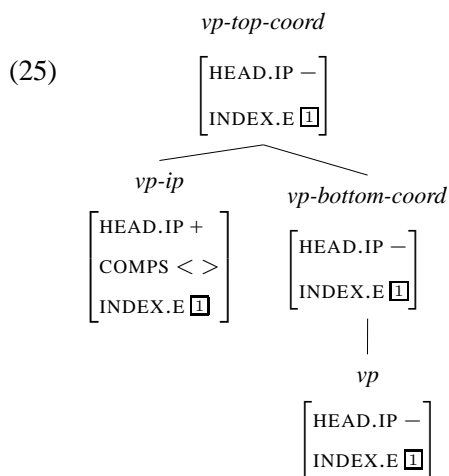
(25)

*vp-top-coord*

$\begin{bmatrix} \text{HEAD.IP} - \\ \text{INDEX.E } \boxed{1} \end{bmatrix}$

*vp-ip*

$\begin{bmatrix} \text{HEAD.IP} + \\ \text{COMPS} < > \\ \text{INDEX.E } \boxed{1} \end{bmatrix}$

*vp-bottom-coord*

$\begin{bmatrix} \text{HEAD.IP} - \\ \text{INDEX.E } \boxed{1} \end{bmatrix}$

*vp*

$\begin{bmatrix} \text{HEAD.IP} - \\ \text{INDEX.E } \boxed{1} \end{bmatrix}$